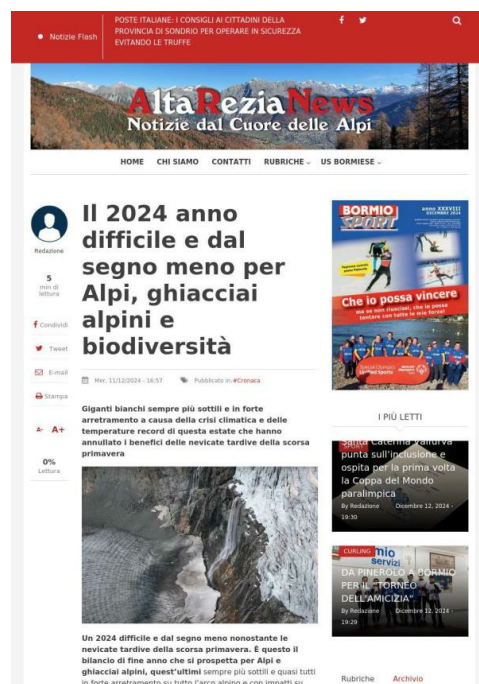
Notizie Flash

POSTE ITALIANE: I CONSIGLI AI CITTADINI DELLA PROVINCIA DI SONDRIO PER OPERARE IN SICUREZZA EVITANDO LE TRUFFE

AltaReziaNews
Notizie dal Cuore delle Alpi

HOME CHI SIAMO CONTATTI RUBRICHE US BORMIESE

Redazione

5 min di lettura

Condividi
Tweet
E-mail
Stampa

A- A+

0%
Lettura

Il 2024 anno difficile e dal segno meno per Alpi, ghiacciai alpini e biodiversità

Mer, 11/12/2024 - 16:57 Pubblicato in: #Cronaca

Giganti bianchi sempre più sottili e in forte arretramento a causa della crisi climatica e delle temperature record di questa estate che hanno annullato i benefici delle nevicate tardive della scorsa primavera

Un 2024 difficile e dal segno meno nonostante le nevicate tardive della scorsa primavera. È questo il bilancio di fine anno che si prospetta per Alpi e ghiacciai alpini, quest'ultimi sempre più sottili e quasi tutti in forte arretramento su tutto l'arco alpino e con impatti su

BORMIO SPORT
anno XXXVIII DICEMBRE 2024
Che io possa vincere
ma se non riuscissi, che io possa tentare con tutte le mie forze!

I PIÙ LETTI

Santa Caterina Valfurva punta sull'inclusione e ospita per la prima volta la Coppa del Mondo paralimpica
By Redazione Dicembre 12, 2024 - 19:30

CURLING
DA PINEROLO A BORMIO PER IL "TORNEO DELL'AMICIZIA"
By Redazione Dicembre 12, 2024 - 19:29

Rubriche Archivio